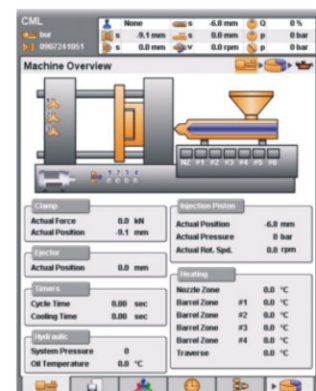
CML
bar
0907241051

None
s -9.1 mm
s 0.0 mm
s -6.0 mm
s 0.0 mm
v 0.0 rpm
Q 0 %
p 0 bar
p 0 bar

Machine Overview

NZ #1 #2 #3 #4 #5 #6

Clamp
Actual Force 0.0 kN
Actual Position -9.1 mm

Ejector
Actual Position 0.0 mm

Timers
Cycle Time 0.00 sec
Cooling Time 0.00 sec

Hydraulic
System Pressure 0
Oil Temperature 0.0 °C

Injection Piston
Actual Position -6.0 mm
Actual Pressure 0 bar
Actual Rot. Spd. 0.0 rpm

Heating
Nozzle Zone 0.0 °C
Barrel Zone #1 0.0 °C
Barrel Zone #2 0.0 °C
Barrel Zone #3 0.0 °C
Barrel Zone #4 0.0 °C
Traverse 0.0 °C